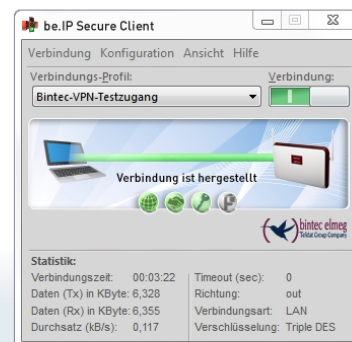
be.IP Secure Client

Verbindung Konfiguration Ansicht Hilfe

Verbindungs-Profil:
Verbindung:
Bintec-VPN-Testzugang

Verbindung ist hergestellt

bintec elmeg
Teldat Group Company

Statistik:

| | | | |
|---|---|---|---|
| Verbindungszeit: | 00:03:22 | Timeout (sec): | 0 |
| Daten (Tx) in KByte: | 6,328 | Richtung: | out |
| Daten (Rx) in KByte: | 6,355 | Verbindungsart: | LAN |
| Durchsatz (kB/s): | 0,117 | Verschlüsselung: | Triple DES |